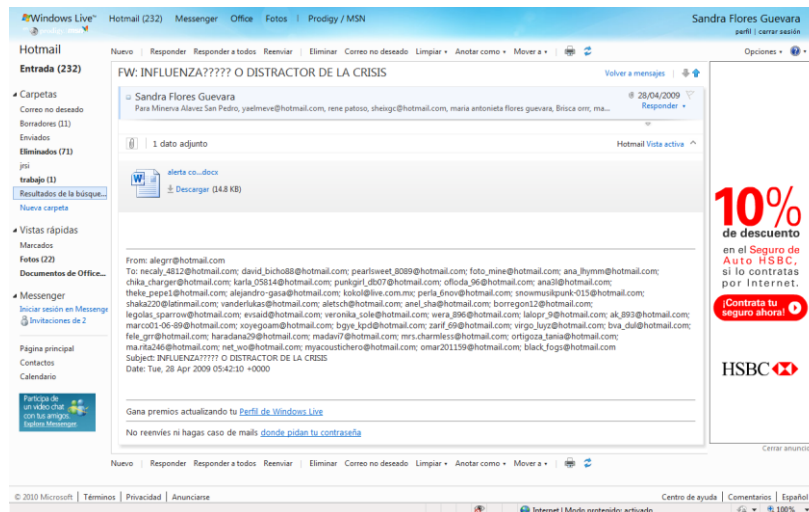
Windows Live™ Hotmail (232) Messenger Office Fotos Prodigy / MSN

Sandra Flores Guevara
perfil | cerrar sesión

Hotmail

Nuevo | Responder Responder a todos Reenviar | Eliminar Correo no deseado Limpiar ▾ Anotar como ▾ Mover a ▾ | Opciones ▾

Entrada (232)

Carpetas
Correo no deseado
Borradores (11)
Enviados
Eliminados (71)
jrsi
trabajo (1)
Resultados de la búsque...
Nueva carpeta

Vistas rápidas
Marcados
Fotos (22)
Documentos de Office...

Messenger
Iniciar sesión en Messenger
Invitaciones de 2

Página principal
Contactos
Calendario

Participa de un video chat con tus amigos. Explora Messenger

FW: INFLUENZA????? O DISTRACTOR DE LA CRISIS

Volver a mensajes

Sandra Flores Guevara
28/04/2009
Para Minerva Alavez San Pedro, yaelmeve@hotmail.com, rene patoso, sheixgc@hotmail.com, maria antonieta flores guevara, Brisca orr, ma...
Responder ▾

1 dato adjunto
Hotmail Vista activa

alerta co....docx
Descargar (14.8 KB)

From: alegrr@hotmail.com
To: necaly_4812@hotmail.com; david_bicho88@hotmail.com; pearlsweet_8089@hotmail.com; foto_mine@hotmail.com; ana_lhymm@hotmail.com; chika_charger@hotmail.com; karla_05814@hotmail.com; punkgirl_db07@hotmail.com; ofloda_96@hotmail.com; ana3l@hotmail.com; theke_pepe1@hotmail.com; alejandro-gasa@hotmail.com; kokol@live.com.mx; perla_6nov@hotmail.com; snowmusikpunk-015@hotmail.com; shaka220@latinmail.com; vanderlukas@hotmail.com; aletsch@hotmail.com; anel_sha@hotmail.com; borregon12@hotmail.com; legolas_sparrow@hotmail.com; evsaid@hotmail.com; veronika_sole@hotmail.com; wera_896@hotmail.com; lalopr_9@hotmail.com; ak_893@hotmail.com; marco01-06-89@hotmail.com; xoyegoam@hotmail.com; bgye_kpd@hotmail.com; zarif_69@hotmail.com; virgo_luyz@hotmail.com; bva_dul@hotmail.com; fele_grr@hotmail.com; haradana29@hotmail.com; madavi7@hotmail.com; mrs.charmless@hotmail.com; ortigoza_tania@hotmail.com; ma.rita246@hotmail.com; net_wo@hotmail.com; myacoustichero@hotmail.com; omar201159@hotmail.com; black_fogs@hotmail.com
Subject: INFLUENZA????? O DISTRACTOR DE LA CRISIS
Date: Tue, 28 Apr 2009 05:42:10 +0000

Gana premios actualizando tu Perfil de Windows Live

No reenvíes ni hagas caso de mails donde pidan tu contraseña

10% de descuento
en el Seguro de Auto HSBC, si lo contratas por Internet.
¡Contrata tu seguro ahora!
HSBC

Cerrar anuncio

Nuevo | Responder Responder a todos Reenviar | Eliminar Correo no deseado Limpiar ▾ Anotar como ▾ Mover a ▾

© 2010 Microsoft | Términos | Privacidad | Anunciarse
Centro de ayuda | Comentarios | Español

Internet | Modo protegido: activado
100%